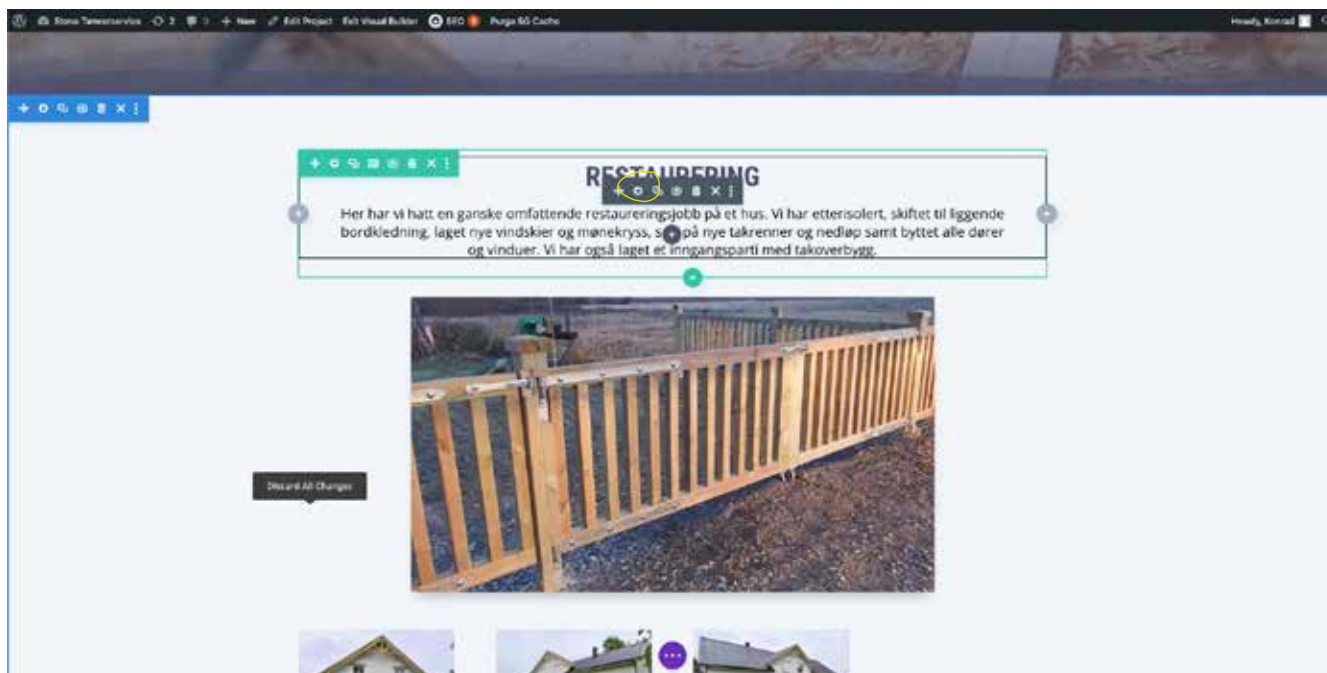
Stone Tømrerservice 3 0 + New Edit Project Exit Visual Builder SEO Purge SG Cache

Howdy, Konrad

RESTAURERING

Her har vi hatt en ganske omfattende restaureringsjobb på et hus. Vi har etterisolert, skiftet til liggende bordkledning, laget nye vindskier og mønekryss, s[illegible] på nye takrenner og nedløp samt byttet alle dører og vinduer. Vi har også laget et inngangsparti med takoverbygg.

Discard All Changes